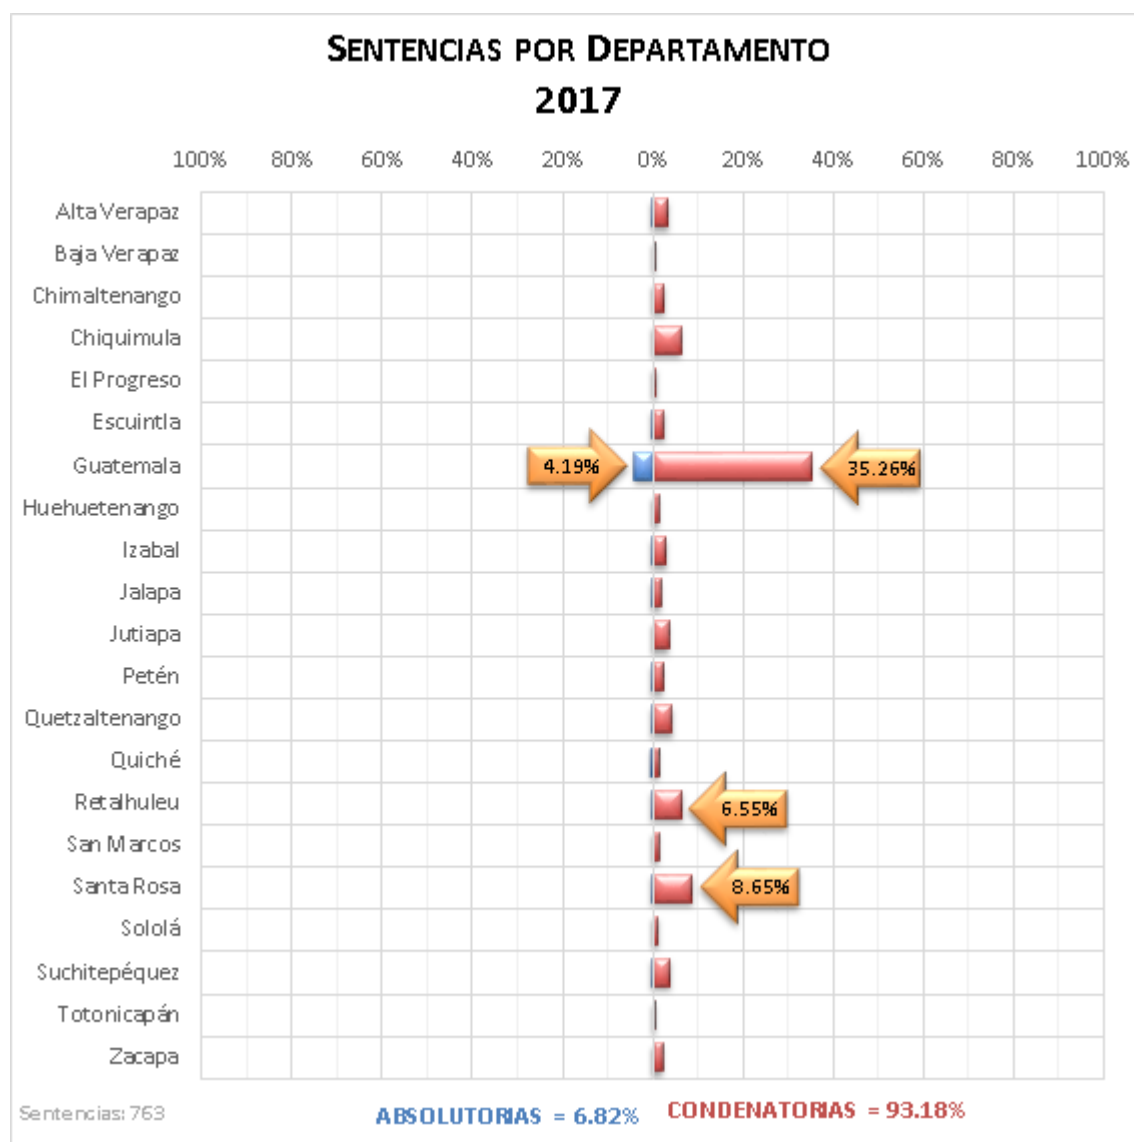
SENTENCIAS POR DEPARTAMENTO
2017

100% 80% 60% 40% 20% 0% 20% 40% 60% 80% 100%

Alta Verapaz
Baja Verapaz
Chimaltenango
Chiquimula
El Progreso
Escuintla
Guatemala
Huehuetenango
Izabal
Jalapa
Jutiapa
Petén
Quetzaltenango
Quiché
Retalhuleu
San Marcos
Santa Rosa
Sololá
Suchitepéquez
Totonicapán
Zacapa

4.19%
35.26%
6.55%
8.65%

Sentencias: 763
ABSOLUTORIAS = 6.82%
CONDENATORIAS = 93.18%